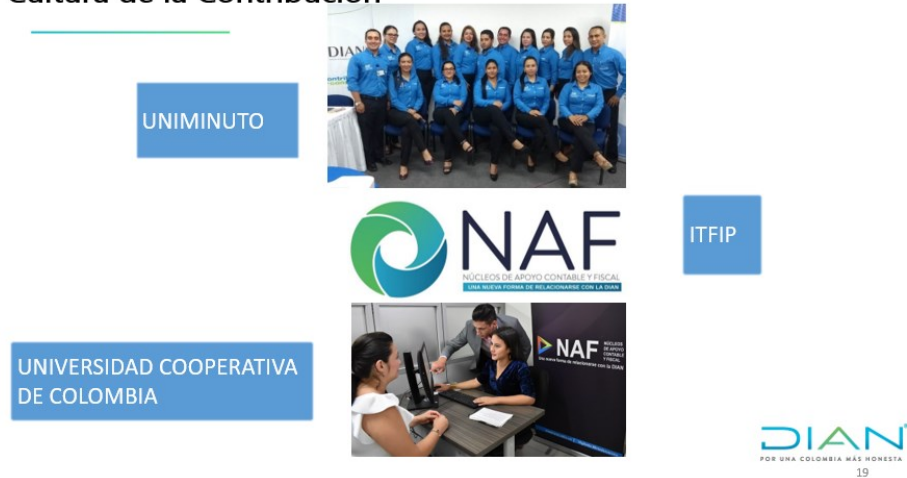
Cultura de la Contribución

UNIMINUTO

NAF
NÚCLEOS DE APOYO CONTABLE Y FISCAL
UNA NUEVA FORMA DE RELACIONARSE CON LA DIAN

ITFIP

UNIVERSIDAD COOPERATIVA DE COLOMBIA

NAF NÚCLEOS DE APOYO CONTABLE Y FISCAL
Una nueva forma de relacionarse con la DIAN

DIAN
POR UNA COLOMBIA MÁS HONESTA
19